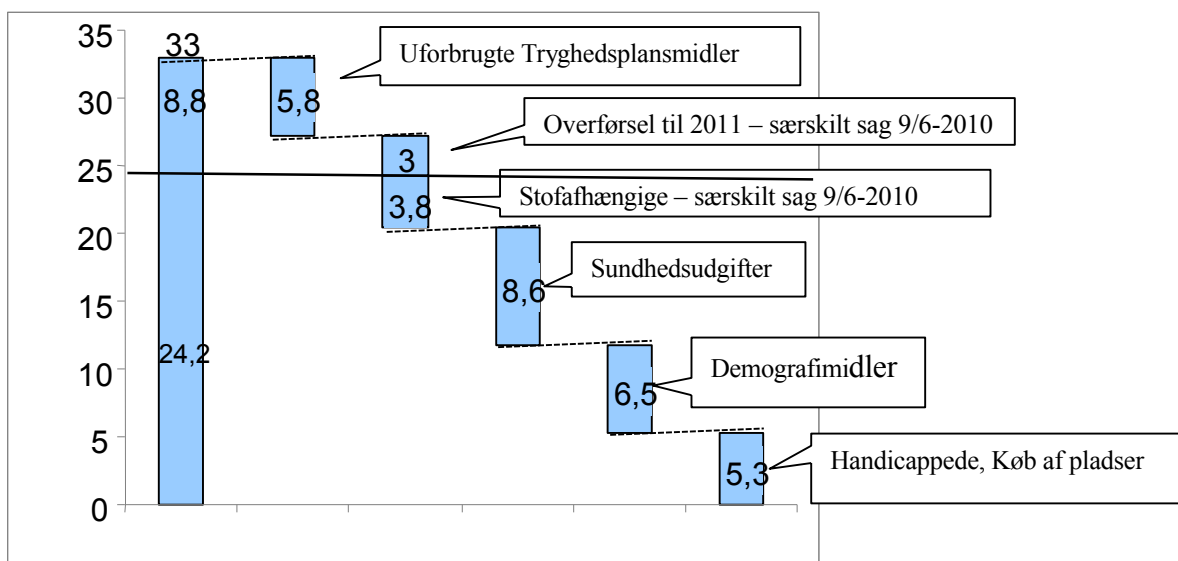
35
30
25
20
15
10
5
0

33
8,8
24,2
5,8
3
3,8
8,6
6,5
5,3

Uforbrugte Tryghedsplansmidler
Overførsel til 2011 – særskilt sag 9/6-2010
Stofafhængige – særskilt sag 9/6-2010
Sundhedsudgifter
Demografimidler
Handicappede, Køb af pladser